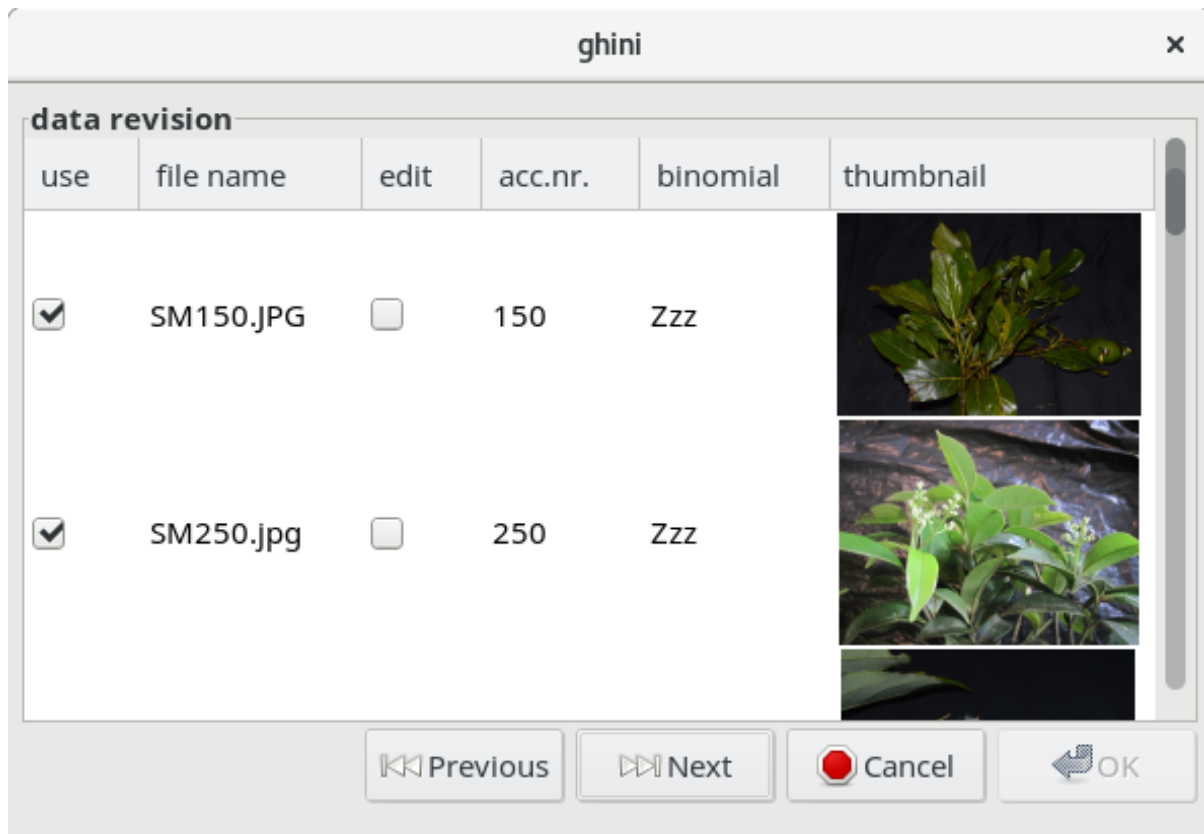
ghini

×

data revision

| use | file name | edit | acc.nr. | binomial | thumbnail |
|---|---|---|---|---|---|
| ✔ | SM150.JPG | ☐ | 150 | Zzz | |
| ✔ | SM250.jpg | ☐ | 250 | Zzz | |

Previous

Next

Cancel

OK